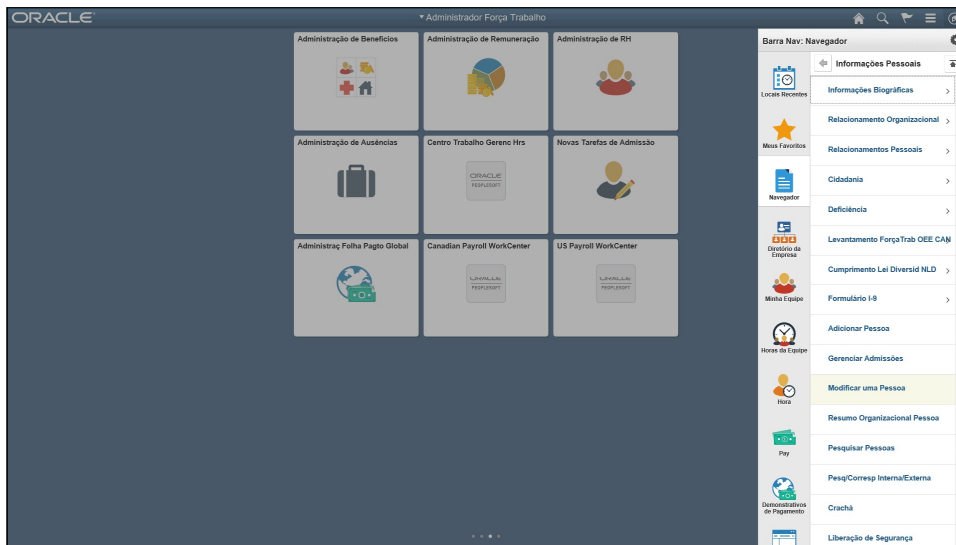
ORACLE

▾ Administrador Força Trabalho

Administração de Benefícios

Administração de Remuneração

Administração de RH

Administração de Ausências

Centro Trabalho Gerenc Hrs

ORACLE PEOPLESOFT

Novas Tarefas de Admissão

Administraç Folha Pagto Global

Canadian Payroll WorkCenter

ORACLE PEOPLESOFT

US Payroll WorkCenter

ORACLE PEOPLESOFT

Barra Nav: Navegador

Locais Recentes

Meus Favoritos

Navegador

Diretório da Empresa

Minha Equipe

Horas da Equipe

Hora

Pay

Demonstrativos de Pagamento

Informações Pessoais

Informações Biográficas

Relacionamento Organizacional

Relacionamentos Pessoais

Cidadania

Deficiência

Levantamento ForçaTrab OEE CAN

Cumprimento Lei Diversid NLD

Formulário I-9

Adicionar Pessoa

Gerenciar Admissões

Modificar uma Pessoa

Resumo Organizacional Pessoa

Pesquisar Pessoas

Pesq/Corresp Interna/Externa

Crachá

Liberação de Segurança